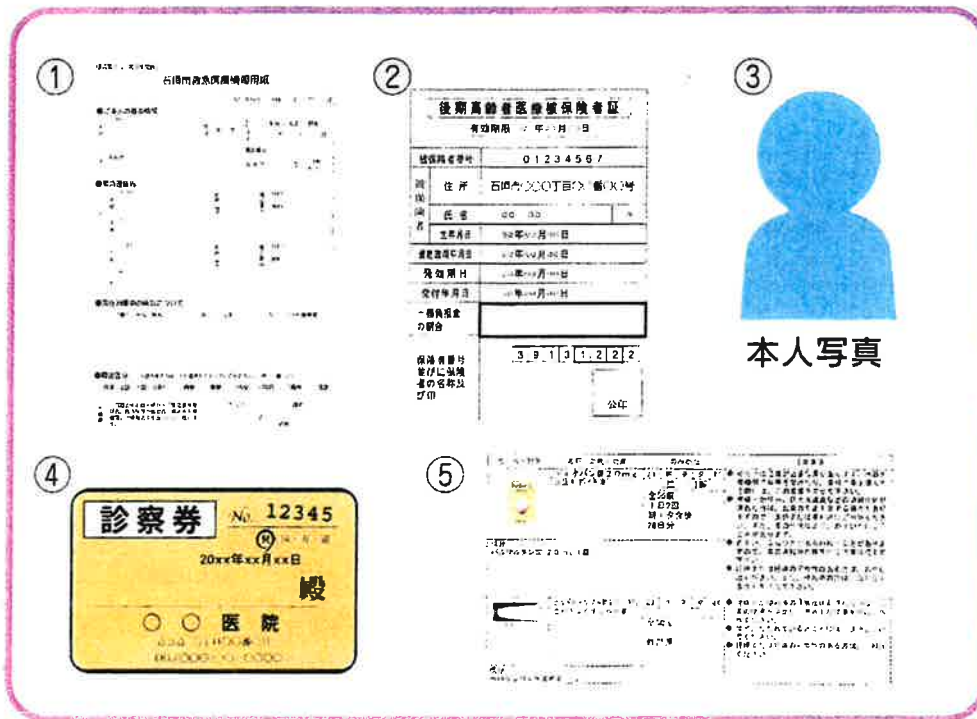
①

石垣市救急医療情報用紙

②

後期高齢者医療被保険者証

有効期限　年　月　日

| 被保険者番号 | 01234567 |
|---|---|
| 住所 | 石垣市〇〇〇丁目〇番〇〇号 |
| 氏名 | 〇〇　〇〇 |
| 生年月日 | 〇年〇月〇日 |
| 資格取得年月日 | 〇年〇月〇日 |
| 発効期日 | 〇年〇月〇日 |
| 交付年月日 | 〇年〇月〇日 |
| 一部負担金の割合 | |
| 保険者番号並びに保険者の名称及び印 | 39131222 |

公印

③

本人写真

④

診察券

No. 12345

20xx年xx月xx日

殿

〇〇医院

⑤

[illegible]